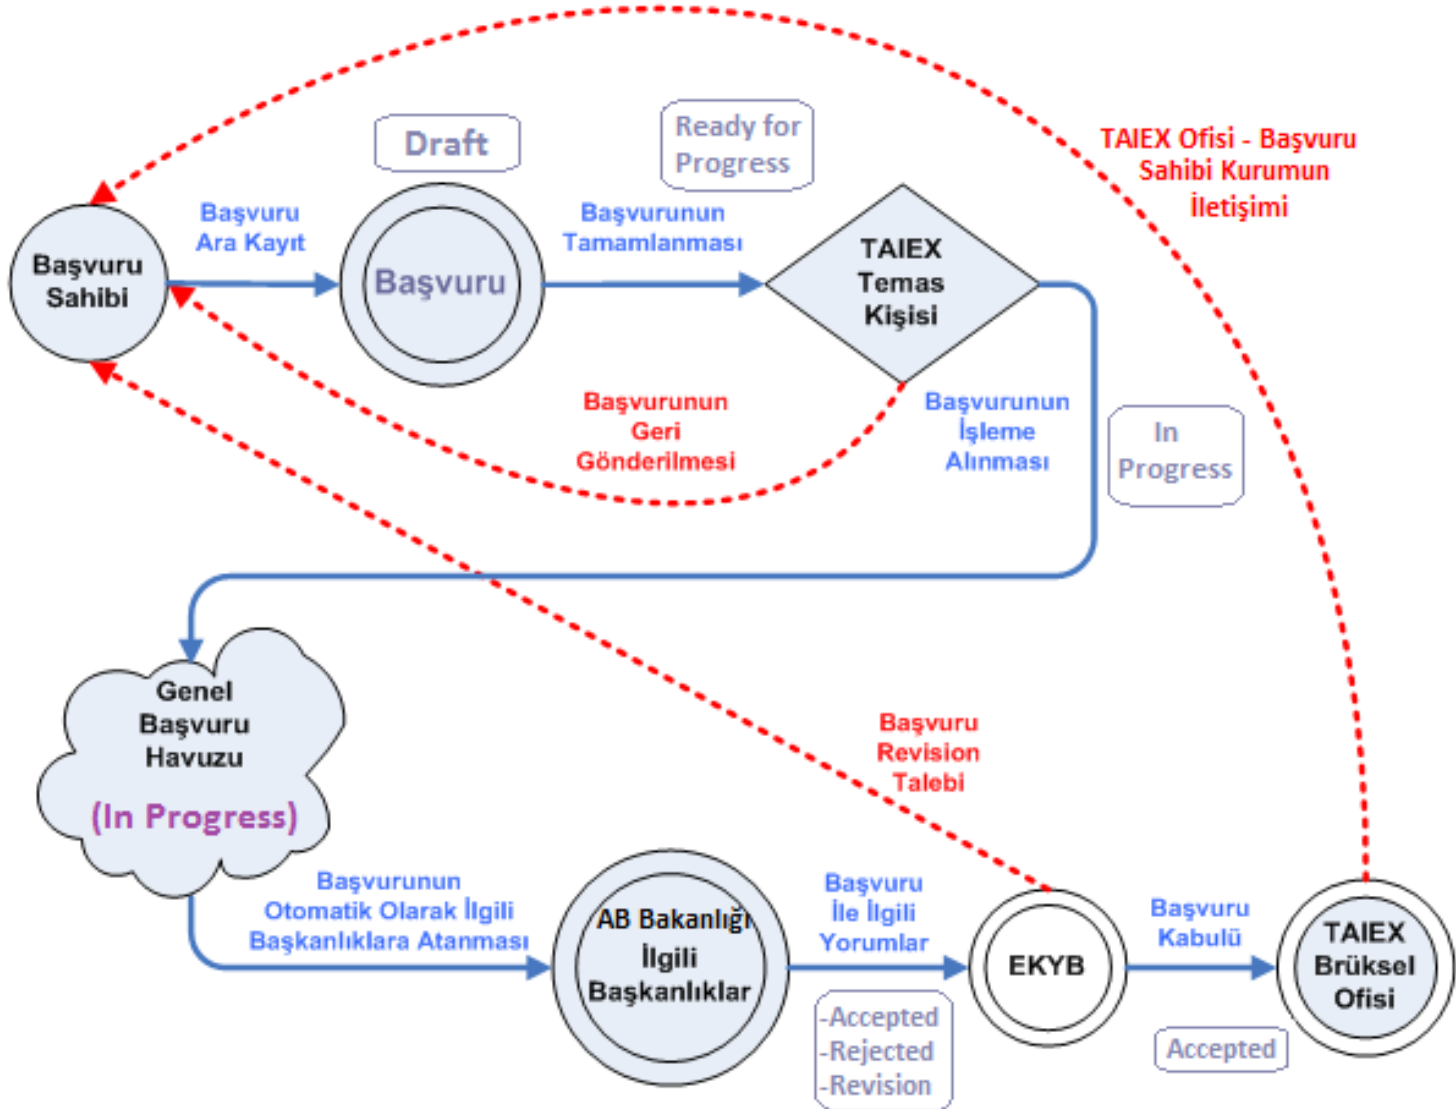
TAIEX Ofisi - Başvuru Sahibi Kurumun İletişimi

Draft

Ready for Progress

Başvuru Sahibi

Başvuru Ara Kayıt

Başvuru

Başvurunun Tamamlanması

TAIEX Temas Kişisi

Başvurunun Geri Gönderilmesi

Başvurunun İşleme Alınması

In Progress

Genel Başvuru Havuzu

(In Progress)

Başvuru Revision Talebi

Başvurunun Otomatik Olarak İlgili Başkanlıklara Atanması

AB Bakanlığı İlgili Başkanlıklar

Başvuru İle İlgili Yorumlar

-Accepted
-Rejected
-Revision

EKYB

Başvuru Kabulü

Accepted

TAIEX Brüksel Ofisi